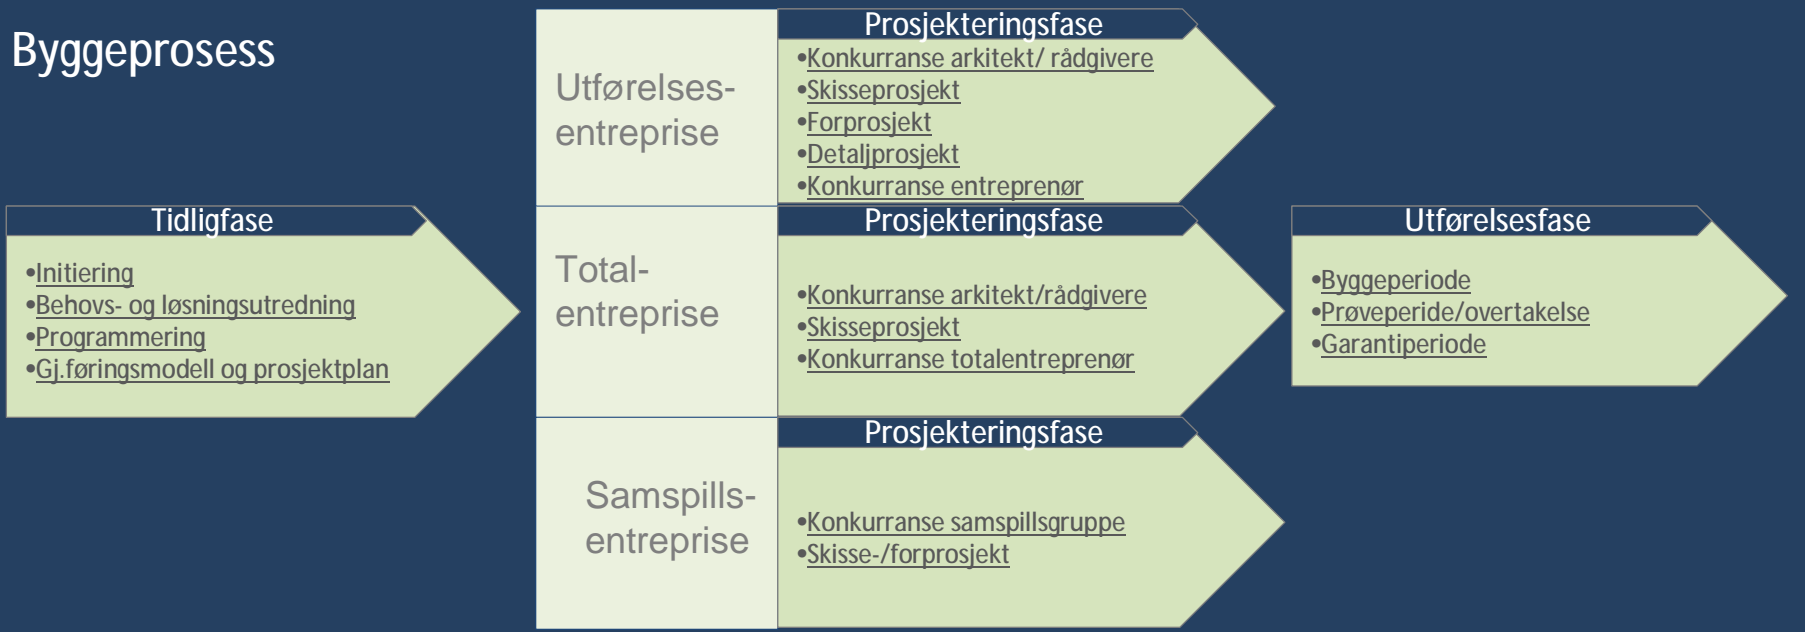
Byggeprosess

Tidligfase
•Initiering
•Behovs- og løsningsutredning
•Programmering
•Gj.føringsmodell og prosjektplan

Utførelses-entreprise

Prosjekteringsfase
•Konkurranse arkitekt/ rådgivere
•Skisseprosjekt
•Forprosjekt
•Detaljprosjekt
•Konkurranse entreprenør

Total-entreprise

Prosjekteringsfase
•Konkurranse arkitekt/rådgivere
•Skisseprosjekt
•Konkurranse totalentreprenør

Samspills-entreprise

Prosjekteringsfase
•Konkurranse samspillsgruppe
•Skisse-/forprosjekt

Utførelsesfase
•Byggeperiode
•Prøveperide/overtakelse
•Garantiperiode